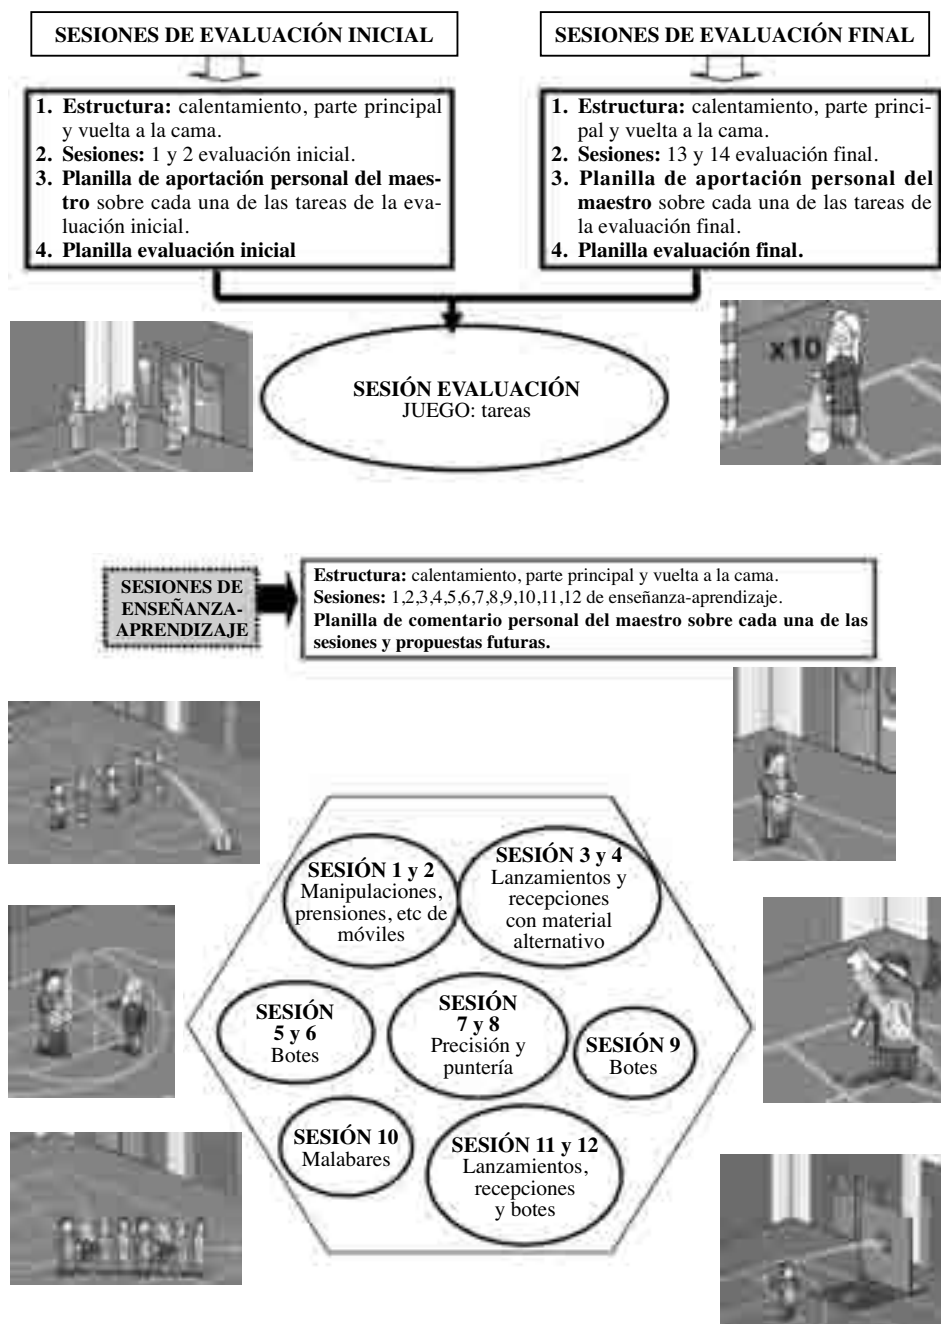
SESIONES DE EVALUACIÓN INICIAL

1. Estructura: calentamiento, parte principal y vuelta a la cama.
2. Sesiones: 1 y 2 evaluación inicial.
3. Planilla de aportación personal del maestro sobre cada una de las tareas de la evaluación inicial.
4. Planilla evaluación inicial

SESIONES DE EVALUACIÓN FINAL

1. Estructura: calentamiento, parte principal y vuelta a la cama.
2. Sesiones: 13 y 14 evaluación final.
3. Planilla de aportación personal del maestro sobre cada una de las tareas de la evaluación final.
4. Planilla evaluación final.

x10

SESIÓN EVALUACIÓN
JUEGO: tareas

SESIONES DE ENSEÑANZA-APRENDIZAJE

Estructura: calentamiento, parte principal y vuelta a la cama.
Sesiones: 1,2,3,4,5,6,7,8,9,10,11,12 de enseñanza-aprendizaje.
Planilla de comentario personal del maestro sobre cada una de las sesiones y propuestas futuras.

SESIÓN 1 y 2
Manipulaciones, prensiones, etc de móviles

SESIÓN 3 y 4
Lanzamientos y recepciones con material alternativo

SESIÓN 5 y 6
Botes

SESIÓN 7 y 8
Precisión y puntería

SESIÓN 9
Botes

SESIÓN 10
Malabares

SESIÓN 11 y 12
Lanzamientos, recepciones y botes